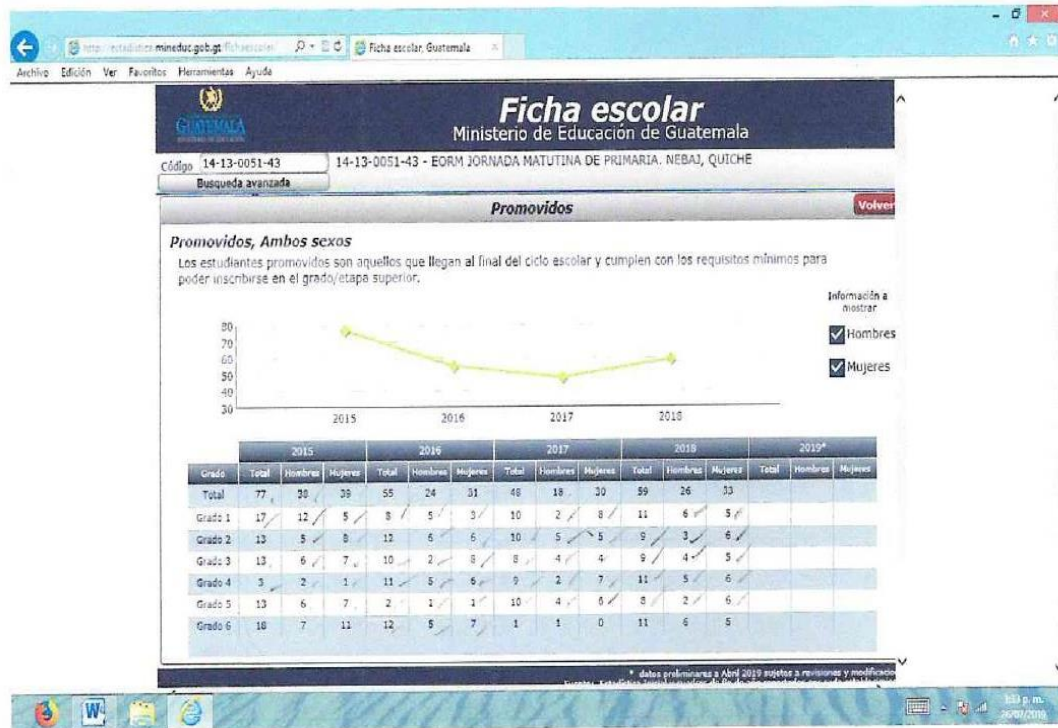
http://estadistica.mineduc.gob.gt/fichaescolar/ Ficha escolar, Guatemala

Archivo Edición Ver Favoritos Herramientas Ayuda

GUATEMALA

Ficha escolar
Ministerio de Educación de Guatemala

Código 14-13-0051-43 14-13-0051-43 - EORM JORNADA MATUTINA DE PRIMARIA. NEBAJ, QUICHE

Busqueda avanzada

Promovidos

Volver

Promovidos, Ambos sexos

Los estudiantes promovidos son aquellos que llegan al final del ciclo escolar y cumplen con los requisitos mínimos para poder inscribirse en el grado/etapa superior.

Información a mostrar

Hombres

Mujeres

80
70
60
50
40
30

2015 2016 2017 2018

| Grado | 2015 Total | 2015 Hombres | 2015 Mujeres | 2016 Total | 2016 Hombres | 2016 Mujeres | 2017 Total | 2017 Hombres | 2017 Mujeres | 2018 Total | 2018 Hombres | 2018 Mujeres | 2019* Total | 2019* Hombres | 2019* Mujeres |
|---|---|---|---|---|---|---|---|---|---|---|---|---|---|---|---|
| Total | 77 | 38 | 39 | 55 | 24 | 31 | 48 | 18 | 30 | 59 | 26 | 33 | | | |
| Grado 1 | 17 | 12 | 5 | 8 | 5 | 3 | 10 | 2 | 8 | 11 | 6 | 5 | | | |
| Grado 2 | 13 | 5 | 8 | 12 | 6 | 6 | 10 | 5 | 5 | 9 | 3 | 6 | | | |
| Grado 3 | 13 | 6 | 7 | 10 | 2 | 8 | 8 | 4 | 4 | 9 | 4 | 5 | | | |
| Grado 4 | 3 | 2 | 1 | 11 | 5 | 6 | 9 | 2 | 7 | 11 | 5 | 6 | | | |
| Grado 5 | 13 | 6 | 7 | 2 | 1 | 1 | 10 | 4 | 6 | 8 | 2 | 6 | | | |
| Grado 6 | 18 | 7 | 11 | 12 | 5 | 7 | 1 | 1 | 0 | 11 | 6 | 5 | | | |

* datos preliminares a Abril 2019 sujetos a revisiones y modificacio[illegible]
Fuente: Estadísticas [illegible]

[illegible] p. m.
26/07/2019